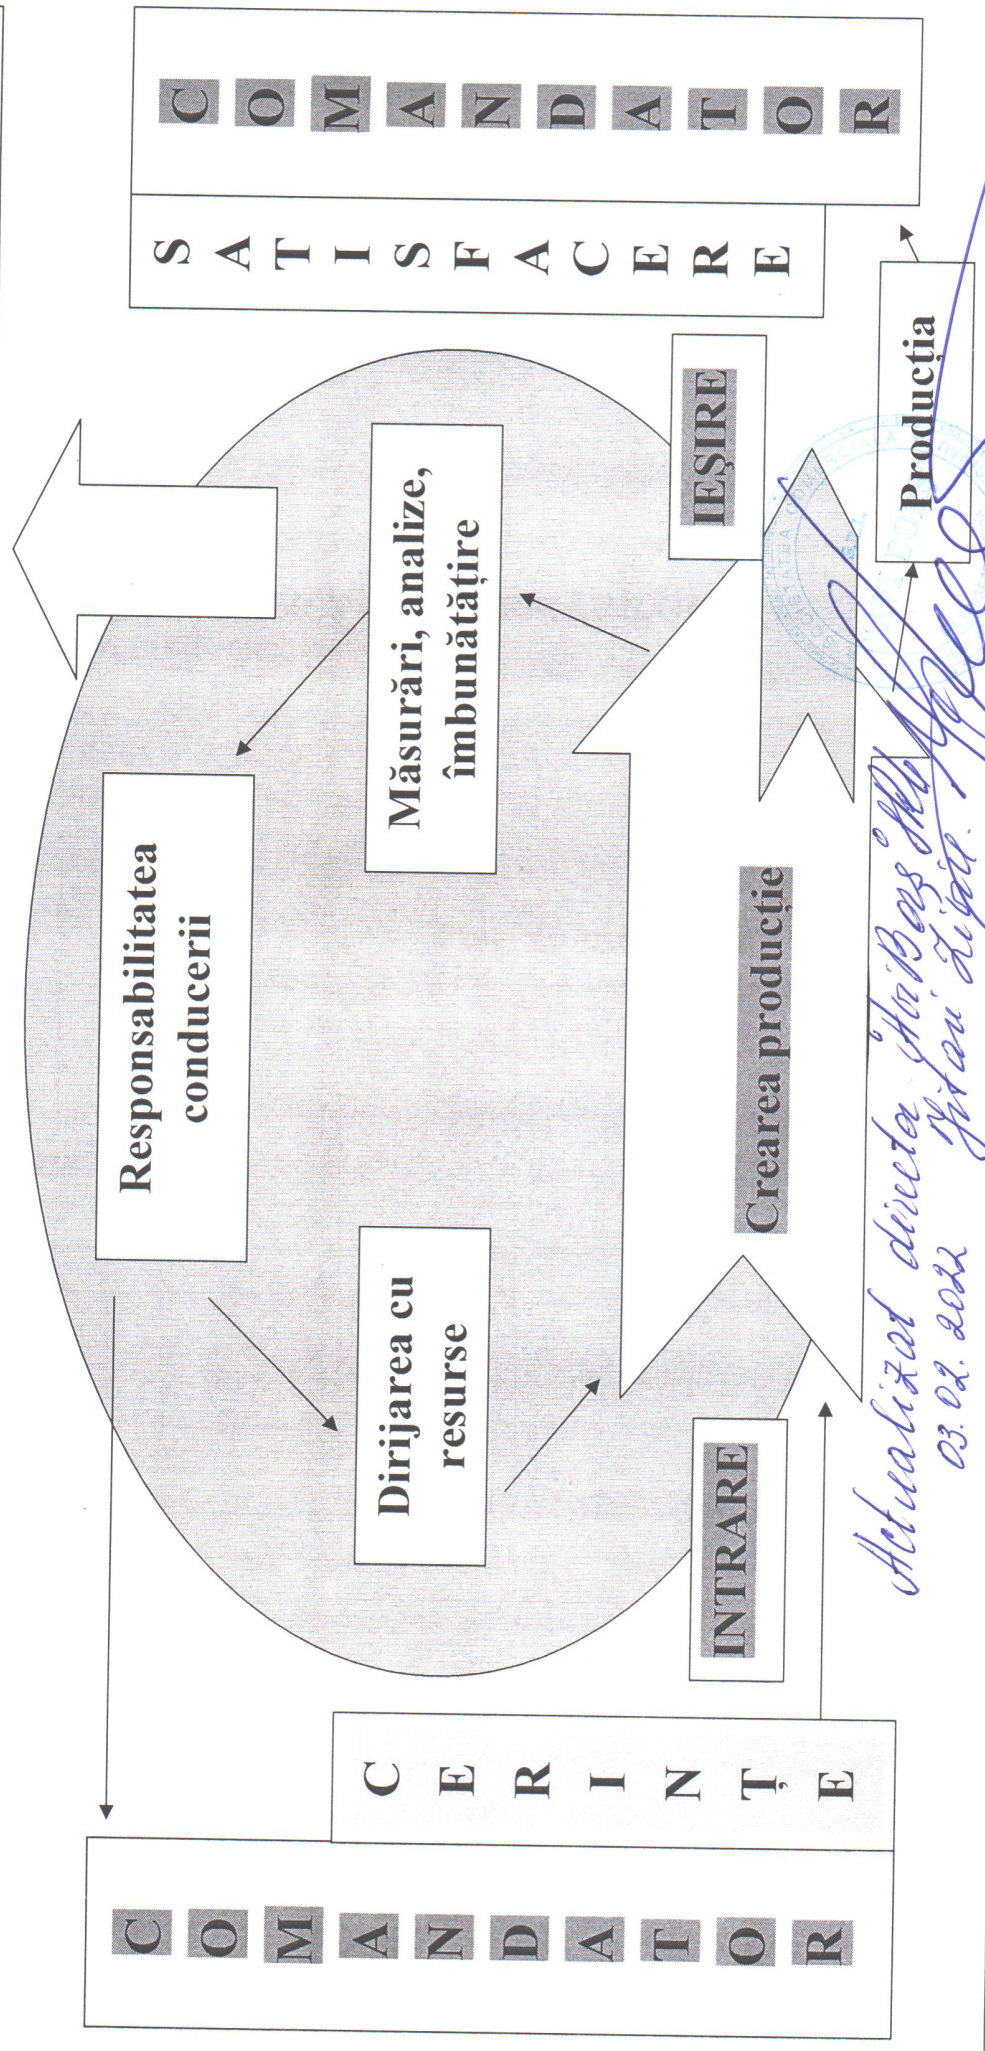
C O M A N D A T O R

C E R I N Ț E

INTRARE

Dirijarea cu resurse

Responsabilitatea conducerii

Măsurări, analize, îmbunătățire

Crearea producție

IEȘIRE

Producția

S A T I S F A C E R E

C O M A N D A T O R

Actualizat director Hîrbu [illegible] Zîțari Zîțari
03.02.2022